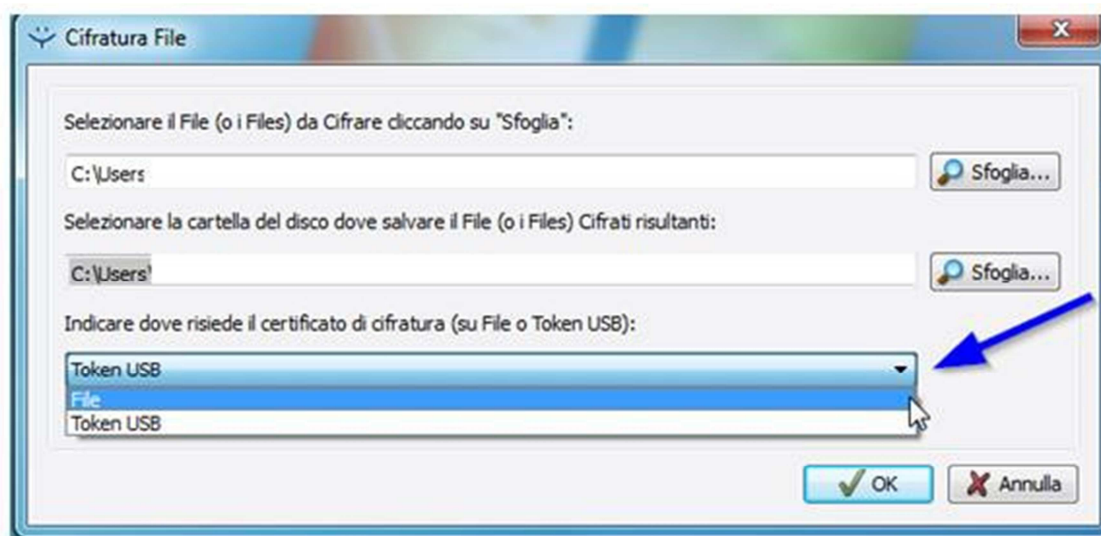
Cifratura File

Selezionare il File (o i Files) da Cifrare cliccando su "Sfoglia":

C:\Users

Sfoglia...

Selezionare la cartella del disco dove salvare il File (o i Files) Cifrati risultanti:

C:\Users'

Sfoglia...

Indicare dove risiede il certificato di cifratura (su File o Token USB):

Token USB

File

Token USB

OK

Annulla